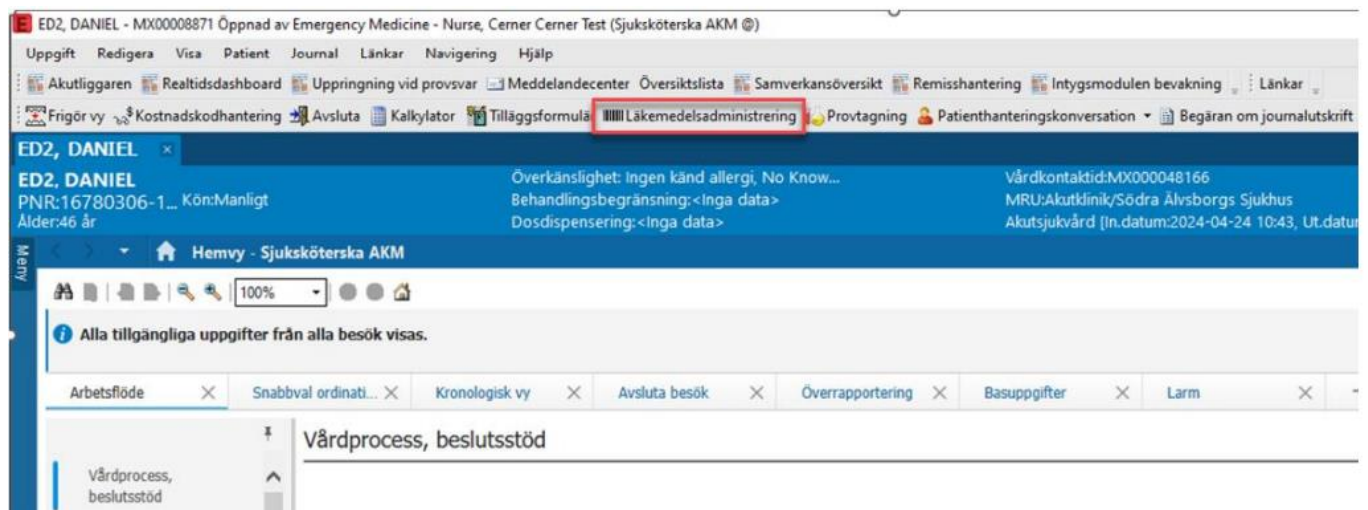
ED2, DANIEL - MX00008871 Öppnad av Emergency Medicine - Nurse, Cerner Cerner Test (Sjuksköterska AKM @)

Uppgift Redigera Visa Patient Journal Länkar Navigering Hjälp

Akutliggaren Realtidsdashboard Uppringning vid provsvar Meddelandecenter Översiktslista Samverkansöversikt Remisshantering Intygsmodulen bevakning Länkar

Frigör vy Kostnadskodhantering Avsluta Kalkylator Tilläggsformulä Läkemedelsadministrering Provtagning Patienthanteringskonversation Begäran om journalutskrift

ED2, DANIEL ×

ED2, DANIEL
PNR:16780306-1... Kön:Manligt
Ålder:46 år

Överkänslighet: Ingen känd allergi, No Know...
Behandlingsbegränsning:<Inga data>
Dosdispensering:<Inga data>

Vårdkontaktid:MX000048166
MRU:Akutklinik/Södra Älvsborgs Sjukhus
Akutsjukvård [In.datum:2024-04-24 10:43, Ut.datum

Meny

Hemvy - Sjuksköterska AKM

100%

Alla tillgängliga uppgifter från alla besök visas.

Arbetsflöde × Snabbval ordinati... × Kronologisk vy × Avsluta besök × Överrapportering × Basuppgifter × Larm ×

Vårdprocess, beslutsstöd

Vårdprocess, beslutsstöd